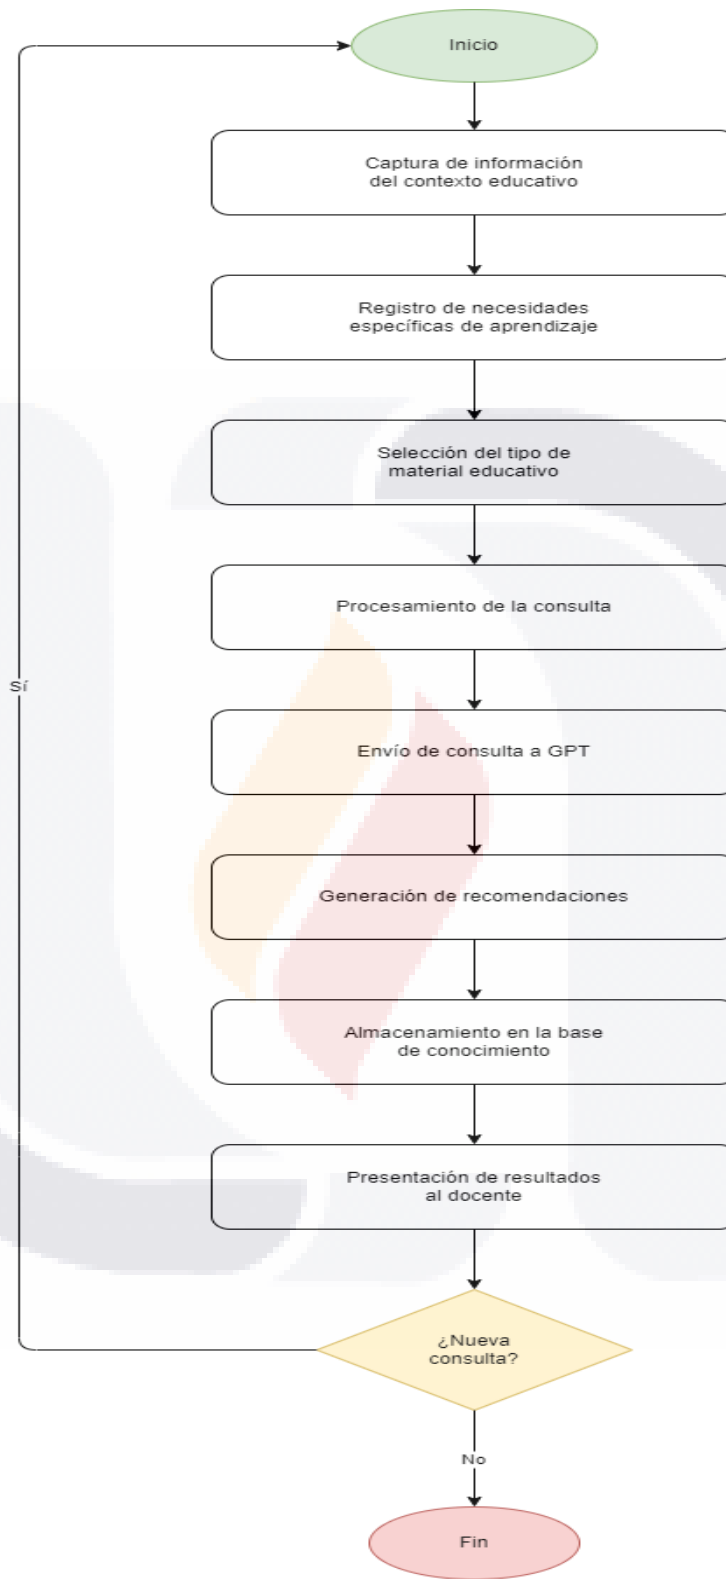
Inicio

Captura de información del contexto educativo

Registro de necesidades específicas de aprendizaje

Selección del tipo de material educativo

Procesamiento de la consulta

Envío de consulta a GPT

Generación de recomendaciones

Almacenamiento en la base de conocimiento

Presentación de resultados al docente

¿Nueva consulta?

Sí

No

Fin